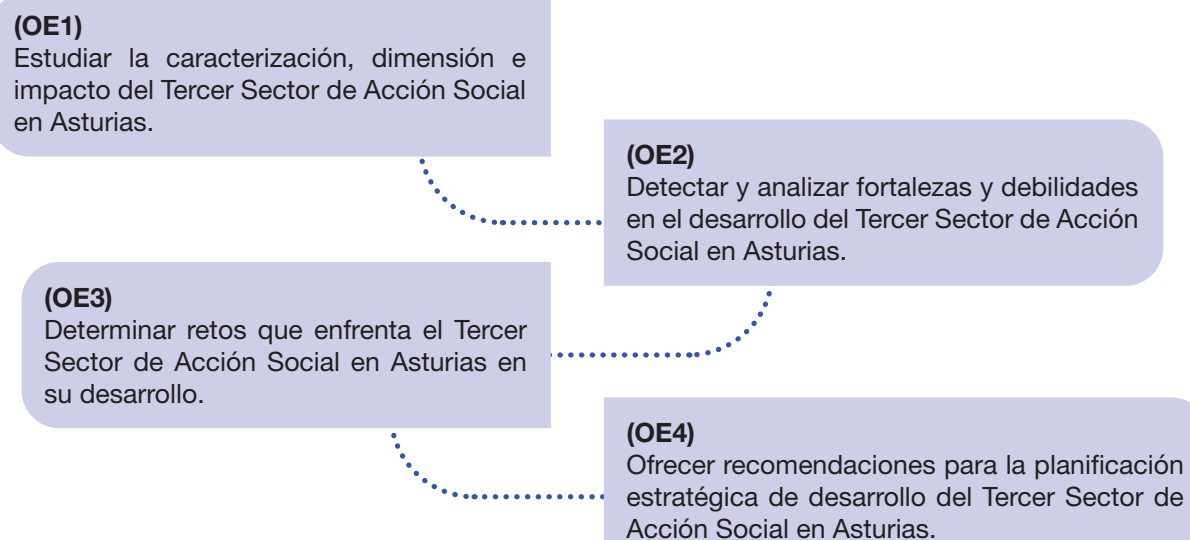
(OE1)
Estudiar la caracterización, dimensión e impacto del Tercer Sector de Acción Social en Asturias.

(OE2)
Detectar y analizar fortalezas y debilidades en el desarrollo del Tercer Sector de Acción Social en Asturias.

(OE3)
Determinar retos que enfrenta el Tercer Sector de Acción Social en Asturias en su desarrollo.

(OE4)
Ofrecer recomendaciones para la planificación estratégica de desarrollo del Tercer Sector de Acción Social en Asturias.